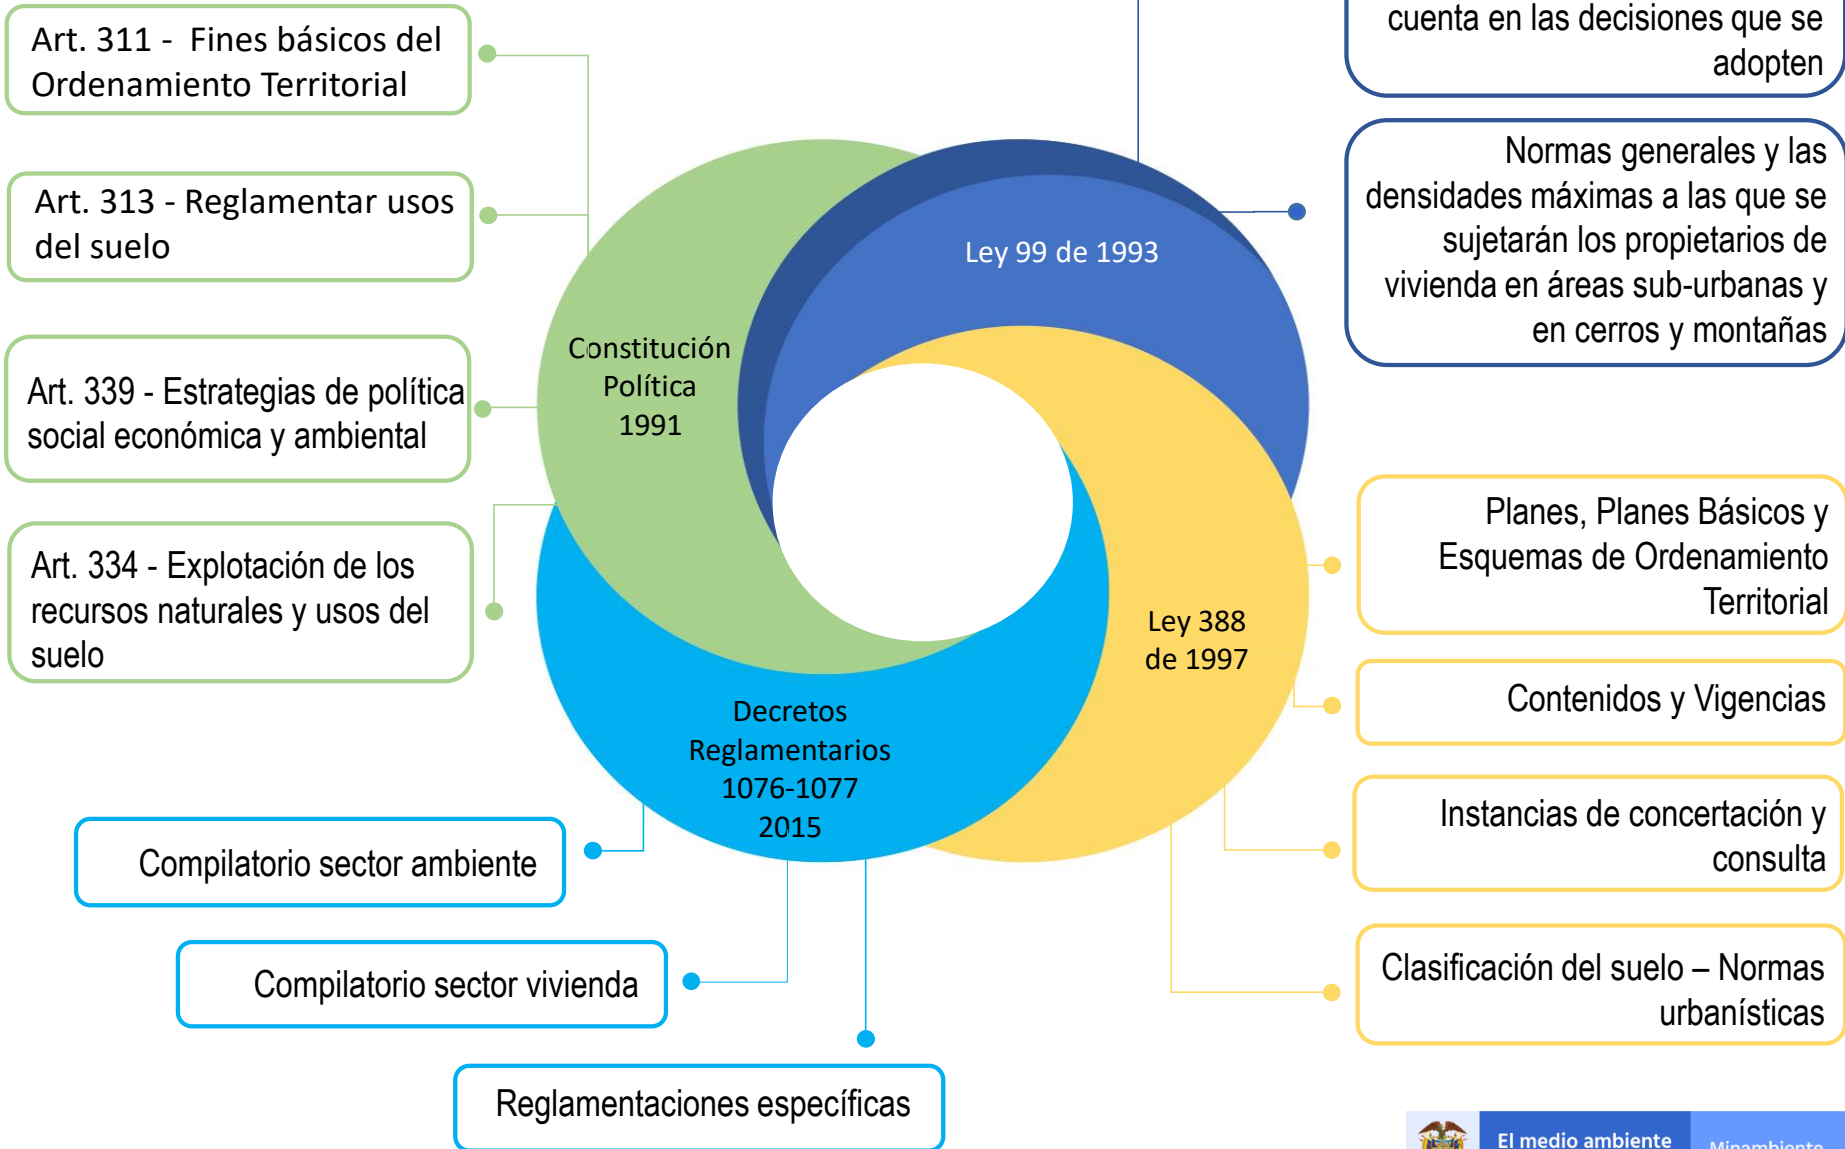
Art. 311 - Fines básicos del Ordenamiento Territorial

Art. 313 - Reglamentar usos del suelo

Art. 339 - Estrategias de política social económica y ambiental

Art. 334 - Explotación de los recursos naturales y usos del suelo

cuenta en las decisiones que se adopten

Normas generales y las densidades máximas a las que se sujetarán los propietarios de vivienda en áreas sub-urbanas y en cerros y montañas

Constitución Política 1991

Ley 99 de 1993

Ley 388 de 1997

Decretos Reglamentarios 1076-1077 2015

Planes, Planes Básicos y Esquemas de Ordenamiento Territorial

Contenidos y Vigencias

Instancias de concertación y consulta

Clasificación del suelo – Normas urbanísticas

Compilatorio sector ambiente

Compilatorio sector vivienda

Reglamentaciones específicas

El medio ambiente

Minambiente